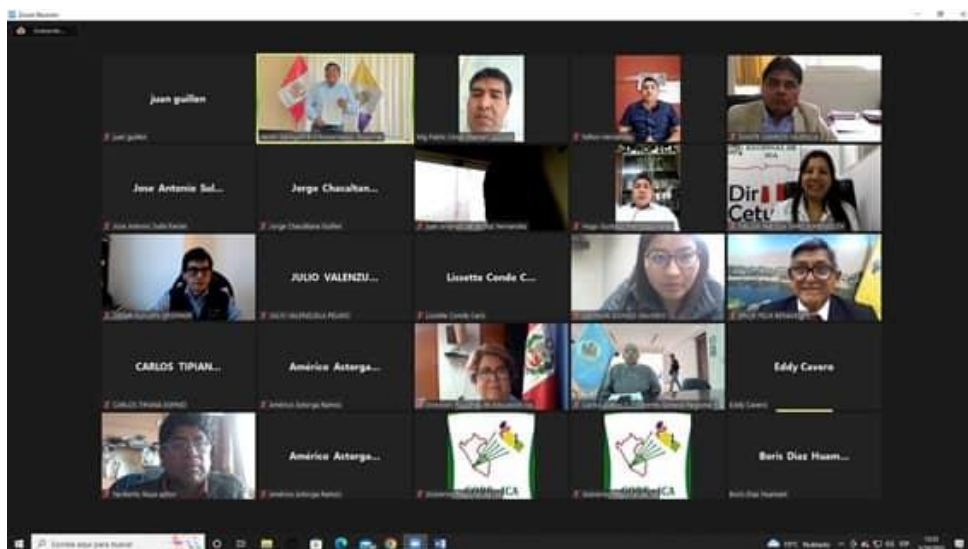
Zoom Reunión

juan guillen

juan guillen

Jose Antonio Sol...

Jose Antonio Solis Rerum

Jorge Chacaltan...

Jorge Chacaltana Guillen

Dir
Cetu

JULIO VALENZU...

JULIO VALENZUELA PELAEZ

Lissette Conde C...

Lissette Conde Caro

CARLOS TIPIAN...

Américo Astorga...

Américo Astorga Ramos

Eddy Cavero

Eddy Cavero

Américo Astorga...

GORE-ICA

GORE-ICA

Boris Diaz Huam...

Boris Diaz Huamani

Escribe aquí para buscar